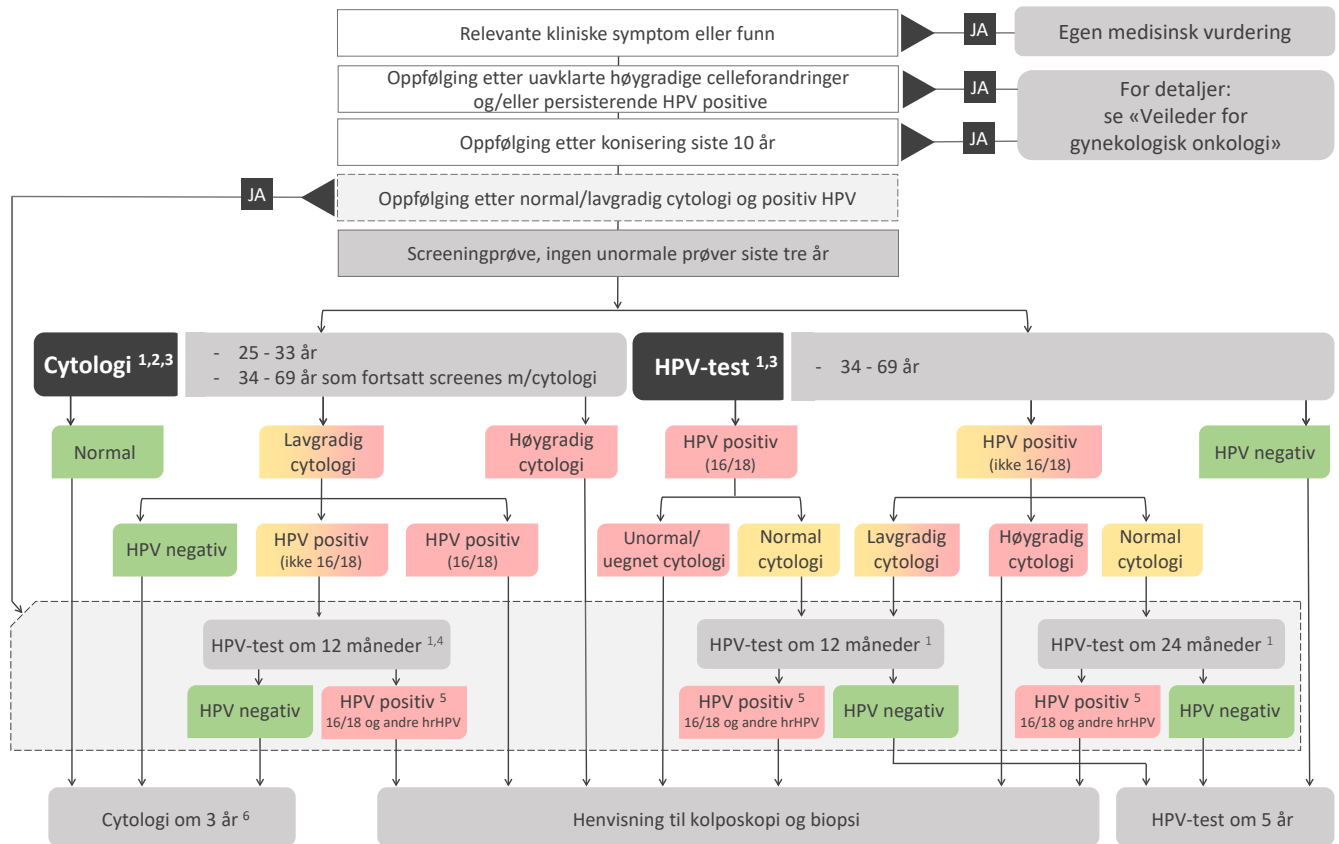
Relevante kliniske symptom eller funn

JA

Egen medisinsk vurdering

Oppfølging etter uavklarte høygradige celleforandringer og/eller persisterende HPV positive

JA

Oppfølging etter konisering siste 10 år

JA

For detaljer: se «Veileder for gynekologisk onkologi»

JA

Oppfølging etter normal/lavgradig cytologi og positiv HPV

Screeningprøve, ingen unormale prøver siste tre år

Cytologi $^{1,2,3}$

- 25 - 33 år
- 34 - 69 år som fortsatt screenes m/cytologi

HPV-test $^{1,3}$

- 34 - 69 år

Normal

Lavgradig cytologi

Høygradig cytologi

HPV positiv (16/18)

HPV positiv (ikke 16/18)

HPV negativ

HPV negativ

HPV positiv (ikke 16/18)

HPV positiv (16/18)

Unormal/ uegnet cytologi

Normal cytologi

Lavgradig cytologi

Høygradig cytologi

Normal cytologi

HPV-test om 12 måneder $^{1,4}$

HPV-test om 12 måneder $^{1}$

HPV-test om 24 måneder $^{1}$

HPV negativ

HPV positiv $^{5}$ 16/18 og andre hrHPV

HPV positiv $^{5}$ 16/18 og andre hrHPV

HPV negativ

HPV positiv $^{5}$ 16/18 og andre hrHPV

HPV negativ

Cytologi om 3 år $^{6}$

Henvisning til kolposkopi og biopsi

HPV-test om 5 år